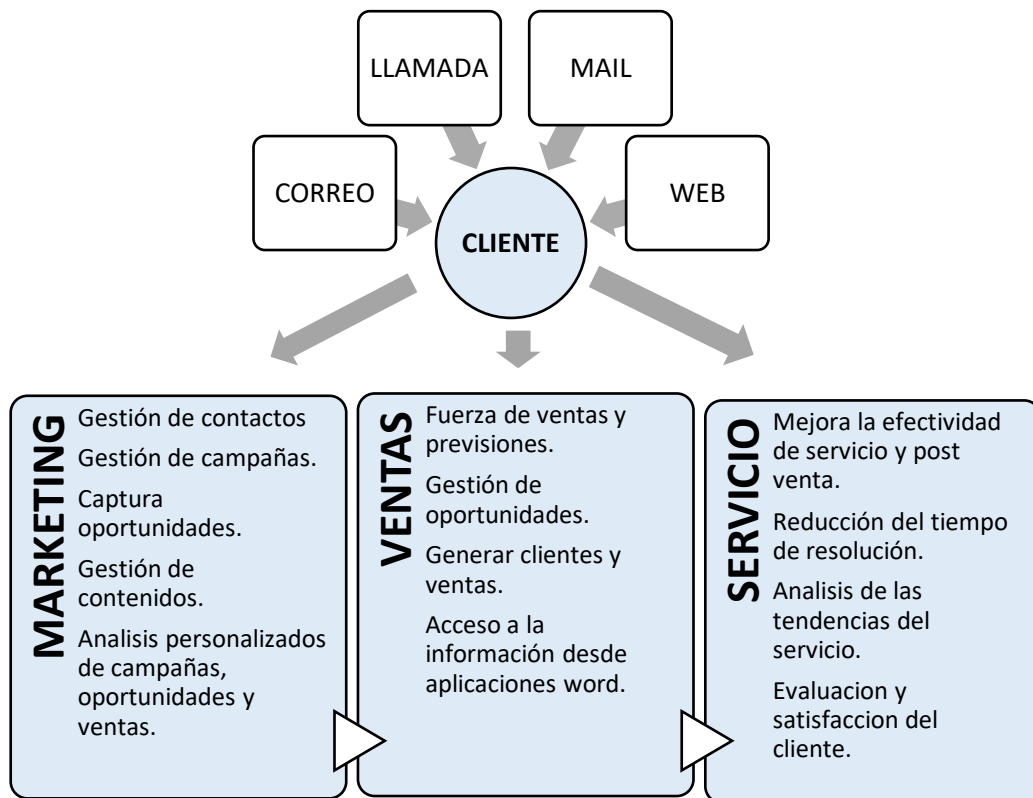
LLAMADA

MAIL

CORREO

WEB

CLIENTE

MARKETING

Gestión de contactos

Gestión de campañas.

Captura oportunidades.

Gestión de contenidos.

Analisis personalizados de campañas, oportunidades y ventas.

VENTAS

Fuerza de ventas y previsiones.

Gestión de oportunidades.

Generar clientes y ventas.

Acceso a la información desde aplicaciones word.

SERVICIO

Mejora la efectividad de servicio y post venta.

Reducción del tiempo de resolución.

Analisis de las tendencias del servicio.

Evaluacion y satisfaccion del cliente.